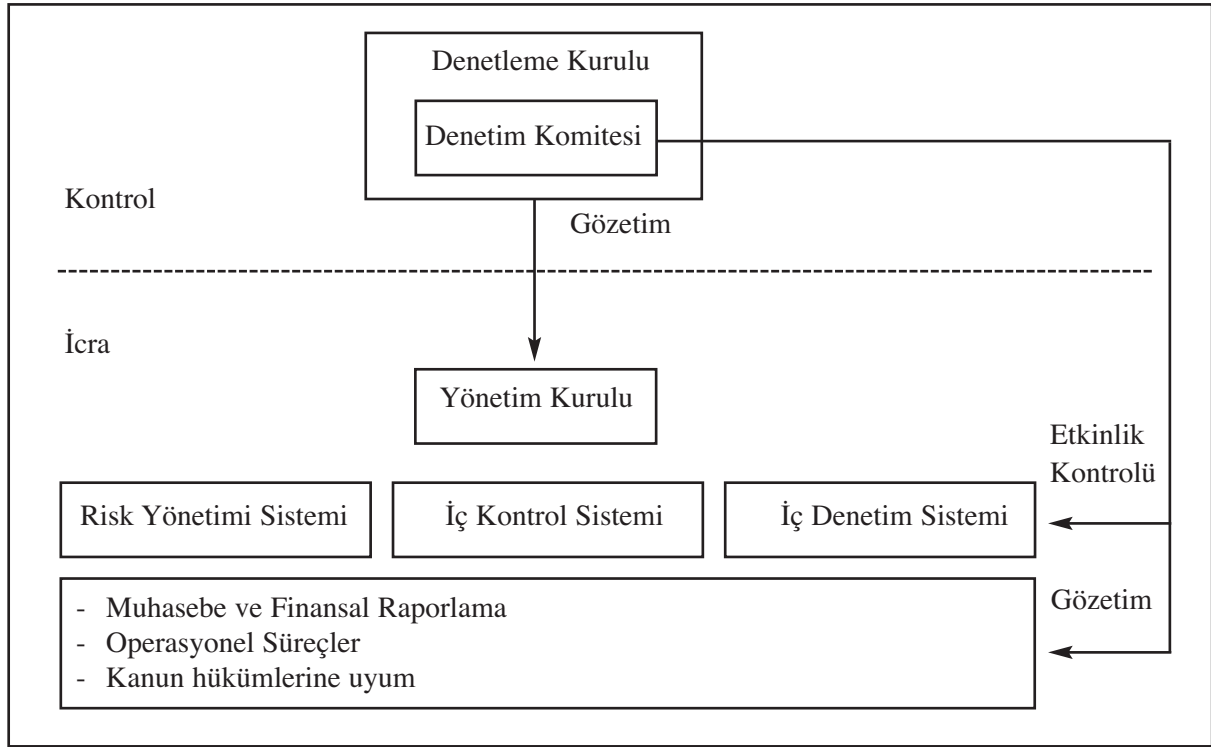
Denetleme Kurulu

Denetim Komitesi

Kontrol

Gözetim

İcra

Yönetim Kurulu

Etkinlik Kontrolü

Risk Yönetimi Sistemi

İç Kontrol Sistemi

İç Denetim Sistemi

- Muhasebe ve Finansal Raporlama
- Operasyonel Süreçler
- Kanun hükümlerine uyum

Gözetim